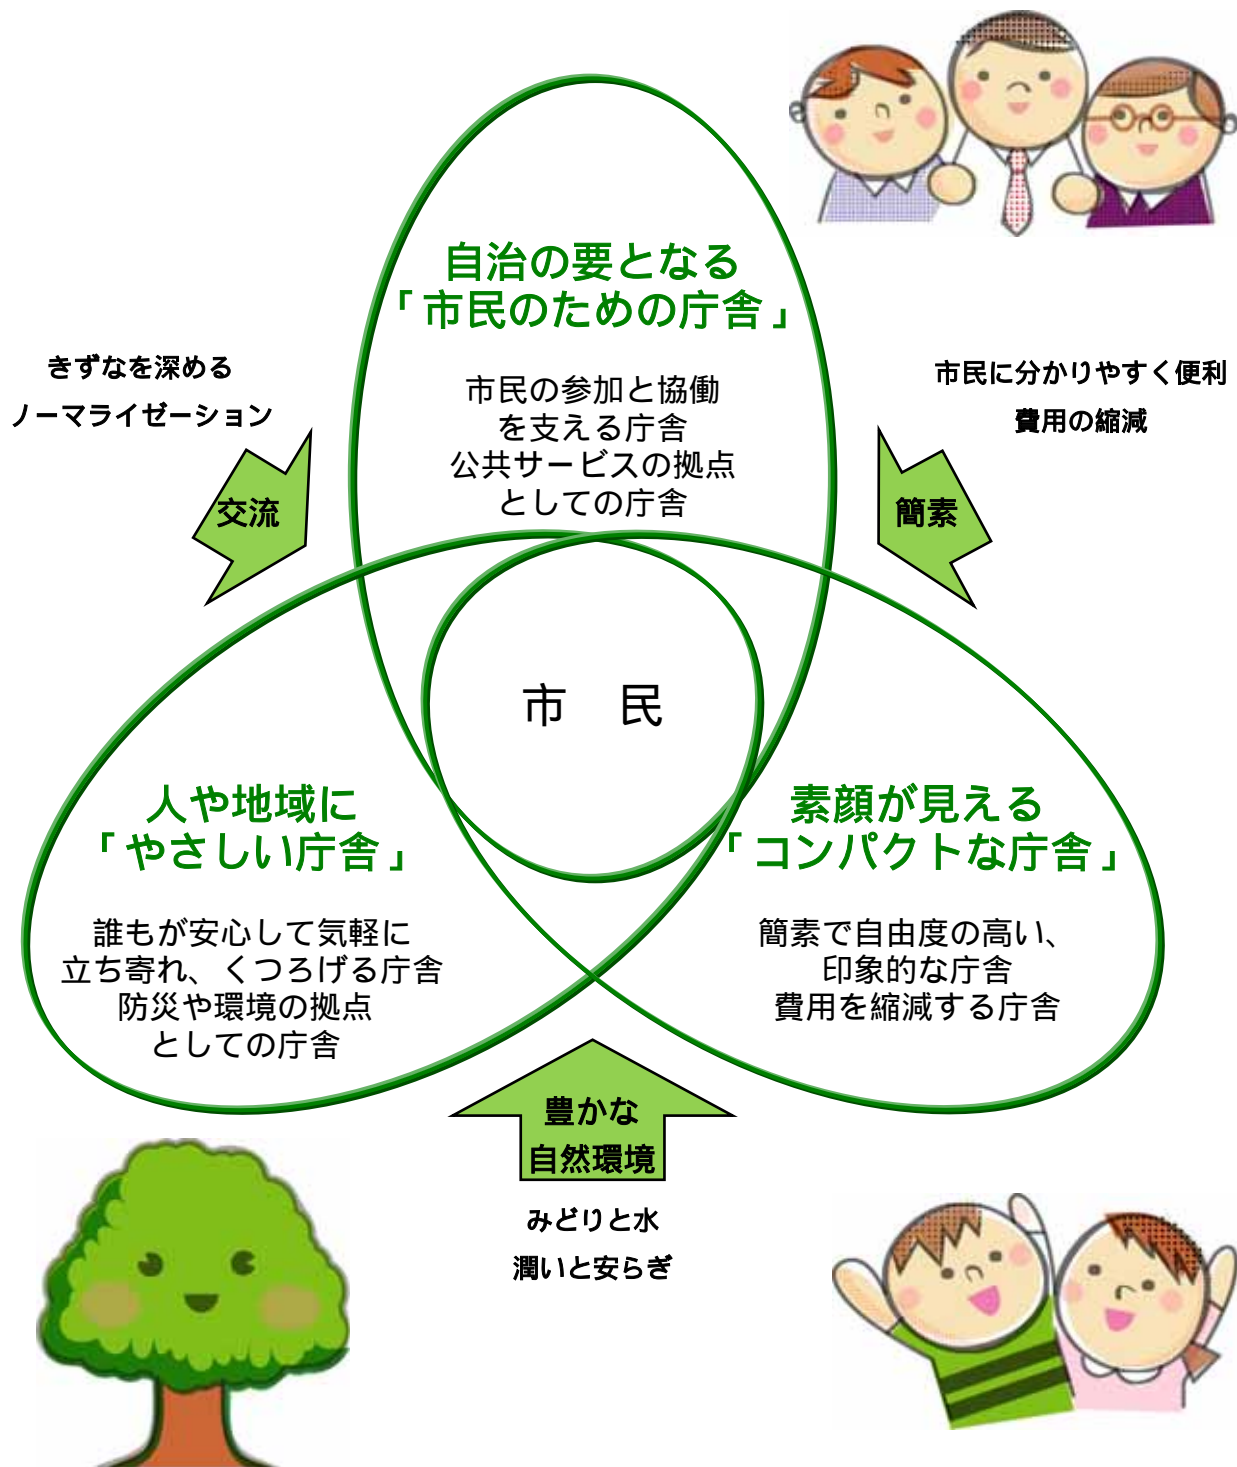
自治の要となる
「市民のための庁舎」

市民の参加と協働
を支える庁舎
公共サービスの拠点
としての庁舎

きずなを深める
ノーマライゼーション

交流

市民に分かりやすく便利
費用の縮減

簡素

市　民

人や地域に
「やさしい庁舎」

誰もが安心して気軽に
立ち寄れ、くつろげる庁舎
防災や環境の拠点
としての庁舎

素顔が見える
「コンパクトな庁舎」

簡素で自由度の高い、
印象的な庁舎
費用を縮減する庁舎

豊かな
自然環境

みどりと水
潤いと安らぎ